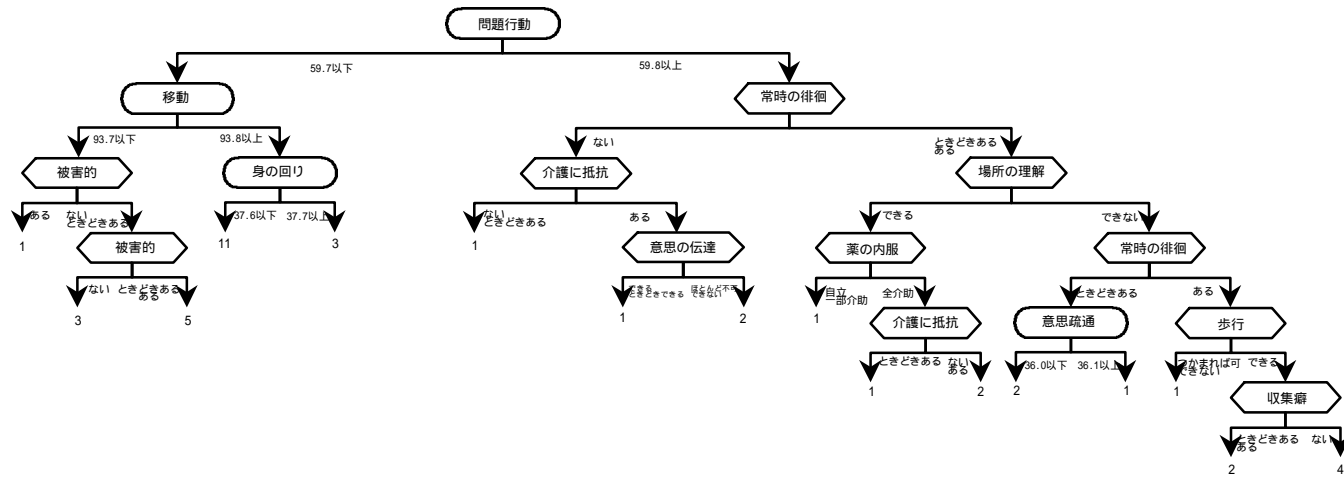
問題行動

59.7以下

59.8以上

移動

93.7以下

93.8以上

被害的

ある

ない ときどきある

1

被害的

ない

ときどきある ある

3

5

身の回り

37.6以下

37.7以上

11

3

常時の徘徊

ない

ときどきある ある

介護に抵抗

ない ときどきある

1

ある

意思の伝達

できる ときどきできる

ほとんど不可 できない

1

2

場所の理解

できる

薬の内服

自立 一部介助

全介助

1

介護に抵抗

ときどきある

ない ある

1

2

できない

常時の徘徊

ときどきある

意思疎通

36.0以下

36.1以上

2

1

ある

歩行

つかまれば可 できない

できる

1

収集癖

ときどきある ある

ない

2

4